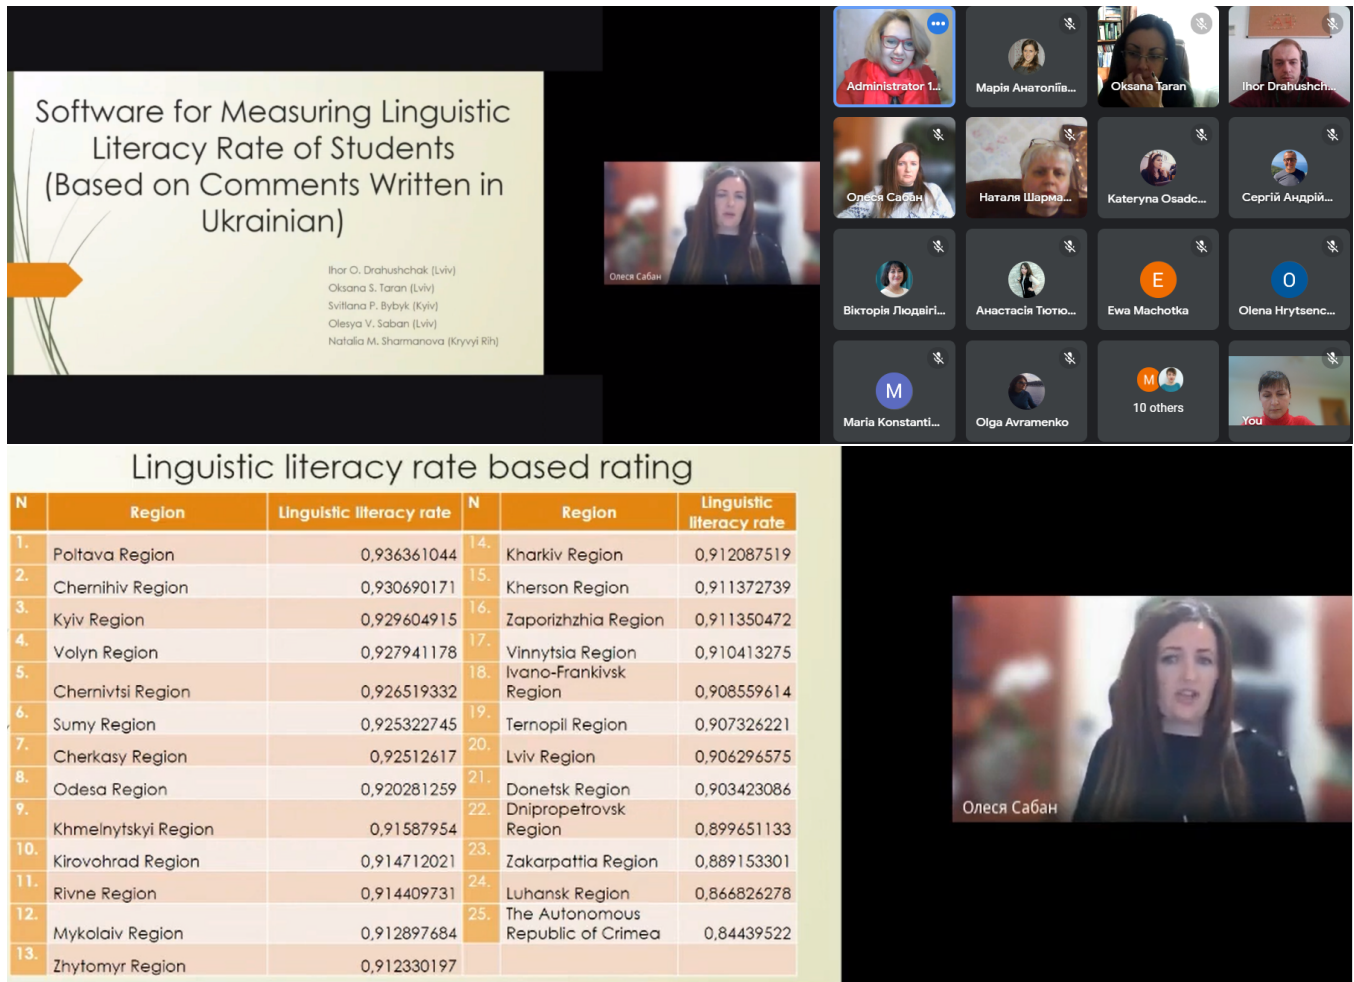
Software for Measuring Linguistic Literacy Rate of Students (Based on Comments Written in Ukrainian)

Ihor O. Drahushchak (Lviv)
Oksana S. Taran (Lviv)
Svitlana P. Bybyk (Kyiv)
Olesya V. Saban (Lviv)
Natalia M. Sharmanova (Kryvyi Rih)

Олеся Сабан

Administrator 1...
Марія Анатоліїв...
Oksana Taran
Ihor Drahushch...
Олеся Сабан
Наталя Шарма...
Kateryna Osadc...
Сергій Андрій...
Вікторія Людвігі...
Анастасія Тютю...
E
Ewa Machotka
O
Olena Hrytsenc...
M
Maria Konstanti...
Olga Avramenko
M
10 others
You

Linguistic literacy rate based rating

| N | Region | Linguistic literacy rate | N | Region | Linguistic literacy rate |
|---|---|---|---|---|---|
| 1. | Poltava Region | 0,936361044 | 14. | Kharkiv Region | 0,912087519 |
| 2. | Chernihiv Region | 0,930690171 | 15. | Kherson Region | 0,911372739 |
| 3. | Kyiv Region | 0,929604915 | 16. | Zaporizhzhia Region | 0,911350472 |
| 4. | Volyn Region | 0,927941178 | 17. | Vinnytsia Region | 0,910413275 |
| 5. | Chernivtsi Region | 0,926519332 | 18. | Ivano-Frankivsk Region | 0,908559614 |
| 6. | Sumy Region | 0,925322745 | 19. | Ternopil Region | 0,907326221 |
| 7. | Cherkasy Region | 0,92512617 | 20. | Lviv Region | 0,906296575 |
| 8. | Odesa Region | 0,920281259 | 21. | Donetsk Region | 0,903423086 |
| 9. | Khmelnytskyi Region | 0,91587954 | 22. | Dnipropetrovsk Region | 0,899651133 |
| 10. | Kirovohrad Region | 0,914712021 | 23. | Zakarpattia Region | 0,889153301 |
| 11. | Rivne Region | 0,914409731 | 24. | Luhansk Region | 0,866826278 |
| 12. | Mykolaiv Region | 0,912897684 | 25. | The Autonomous Republic of Crimea | 0,84439522 |
| 13. | Zhytomyr Region | 0,912330197 | | | |

Олеся Сабан